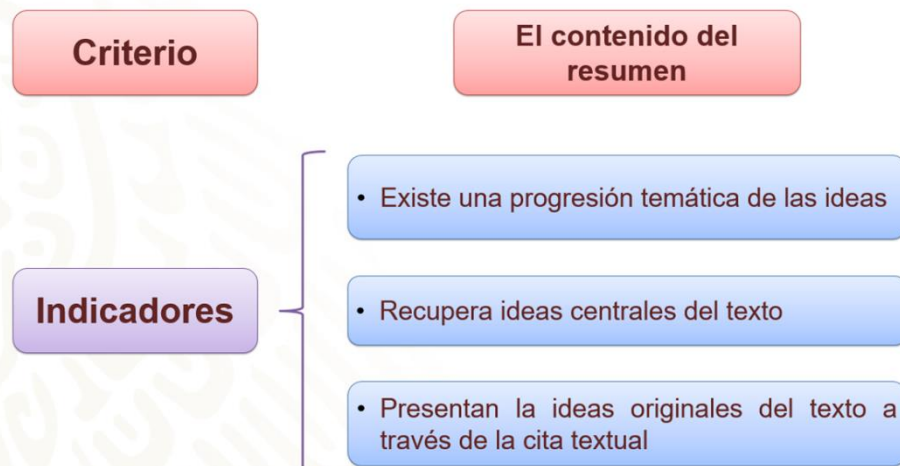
Criterio

El contenido del resumen

Indicadores

• Existe una progresión temática de las ideas

• Recupera ideas centrales del texto

• Presentan la ideas originales del texto a través de la cita textual